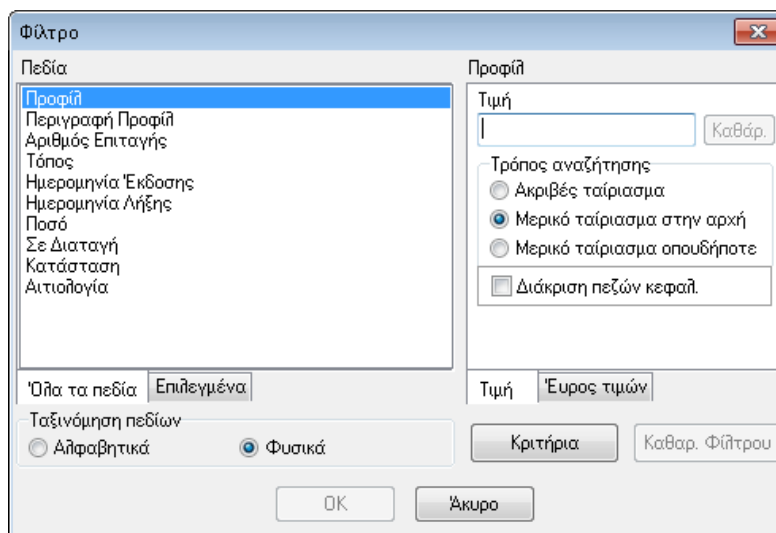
Φίλτρο

Πεδία

Προφίλ
Περιγραφή Προφίλ
Αριθμός Επιταγής
Τόπος
Ημερομηνία Έκδοσης
Ημερομηνία Λήξης
Ποσό
Σε Διαταγή
Κατάσταση
Αιτιολογία

Όλα τα πεδία | Επιλεγμένα

Ταξινόμηση πεδίων
Αλφαβητικά
Φυσικά

Προφίλ
Τιμή
Καθάρ.
Τρόπος αναζήτησης
Ακριβές ταίριασμα
Μερικό ταίριασμα στην αρχή
Μερικό ταίριασμα οπουδήποτε
Διάκριση πεζών κεφαλ.

Τιμή | Έυρος τιμών

Κριτήρια
Καθαρ. Φίλτρου

OK
Άκυρο